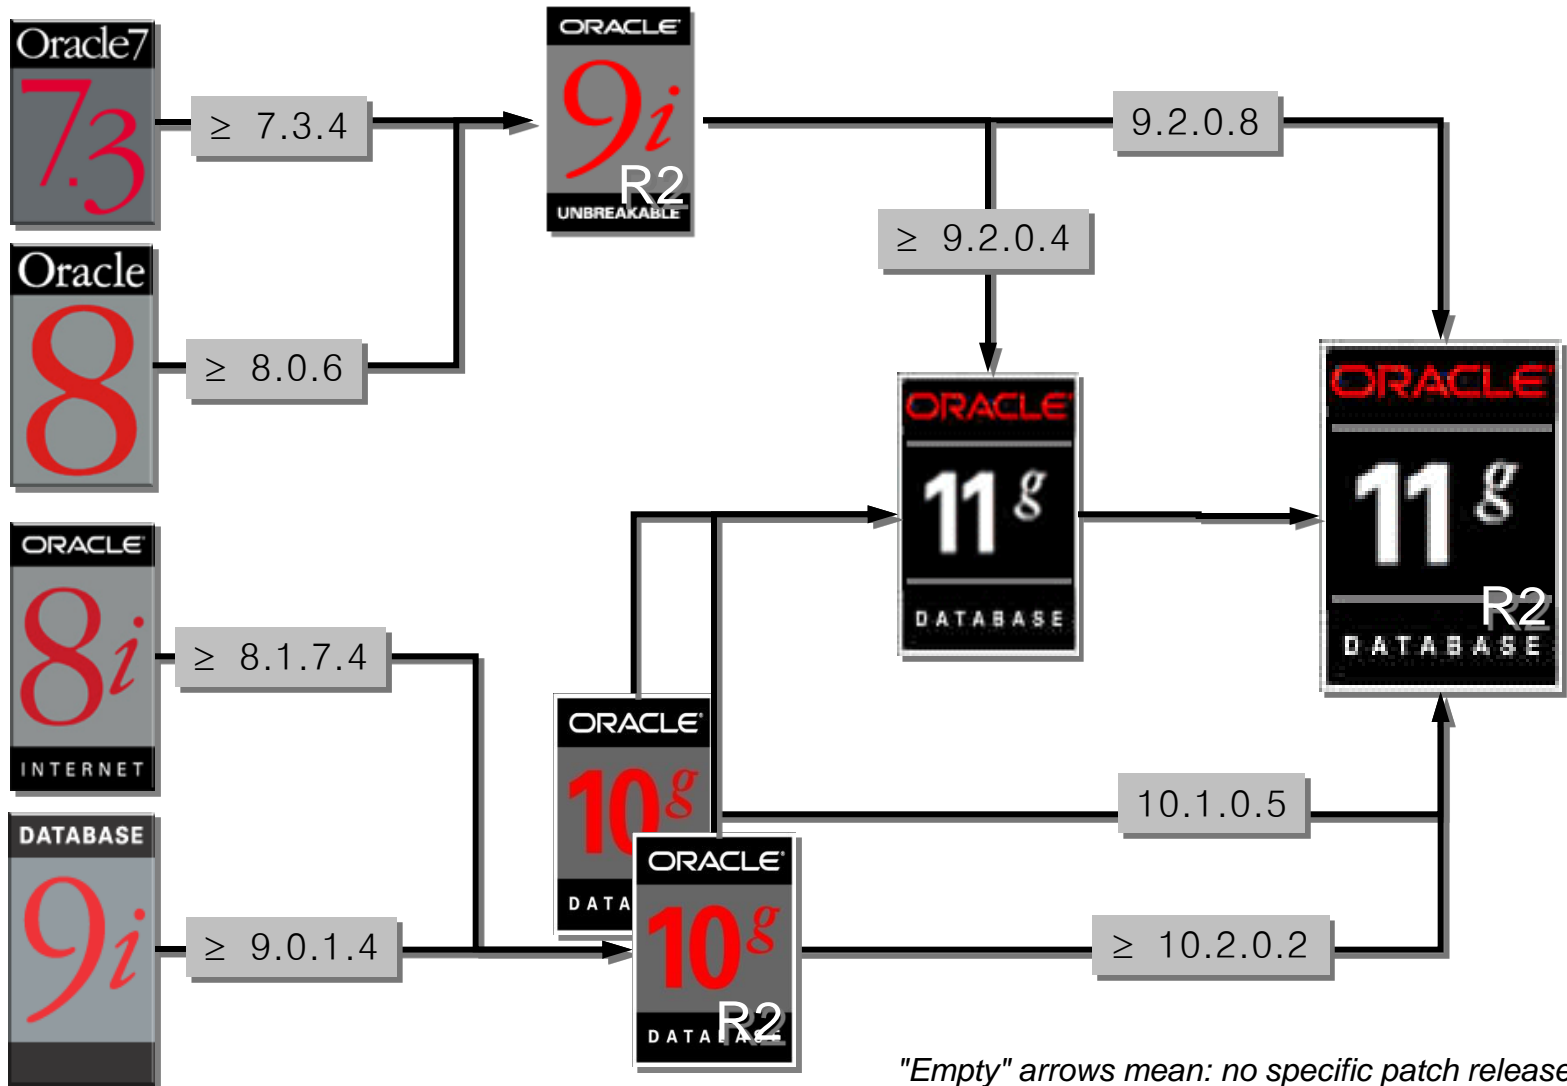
Oracle7
7.3

$\geq$ 7.3.4

ORACLE
9i
R2
UNBREAKABLE

9.2.0.8

$\geq$ 9.2.0.4

Oracle
8

$\geq$ 8.0.6

ORACLE
11g
DATABASE

ORACLE
11g
R2
DATABASE

ORACLE
8i
INTERNET

$\geq$ 8.1.7.4

ORACLE
10g
DATA

10.1.0.5

DATABASE
9i

$\geq$ 9.0.1.4

ORACLE
10g
DATA
R2

$\geq$ 10.2.0.2

"Empty" arrows mean: no specific patch release